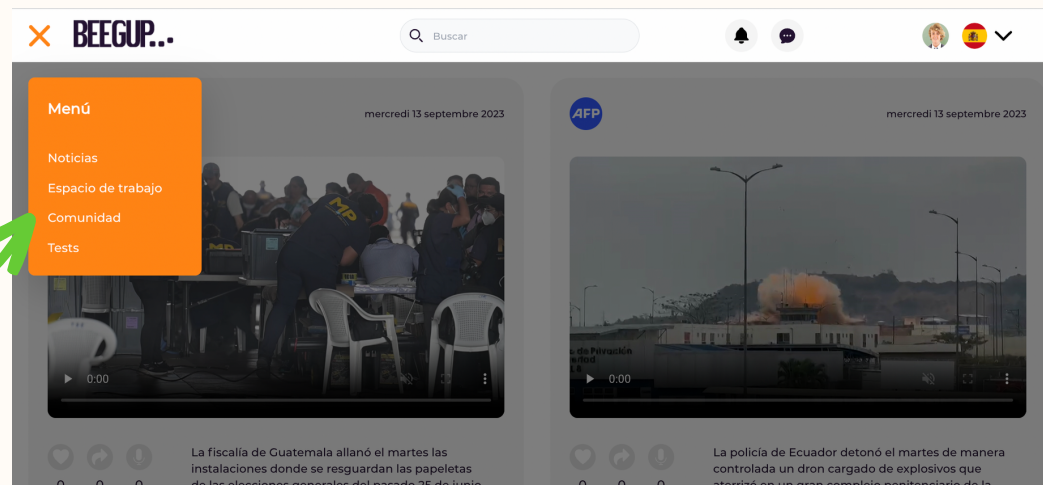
BEEGUP..

Buscar

Menú

Noticias
Espacio de trabajo
Comunidad
Tests

mercredi 13 septembre 2023

MP

0:00

La fiscalía de Guatemala allanó el martes las instalaciones donde se resguardan las papeletas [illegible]

0 0 0

AFP

mercredi 13 septembre 2023

0:00

La policía de Ecuador detonó el martes de manera controlada un dron cargado de explosivos que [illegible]

0 0 0